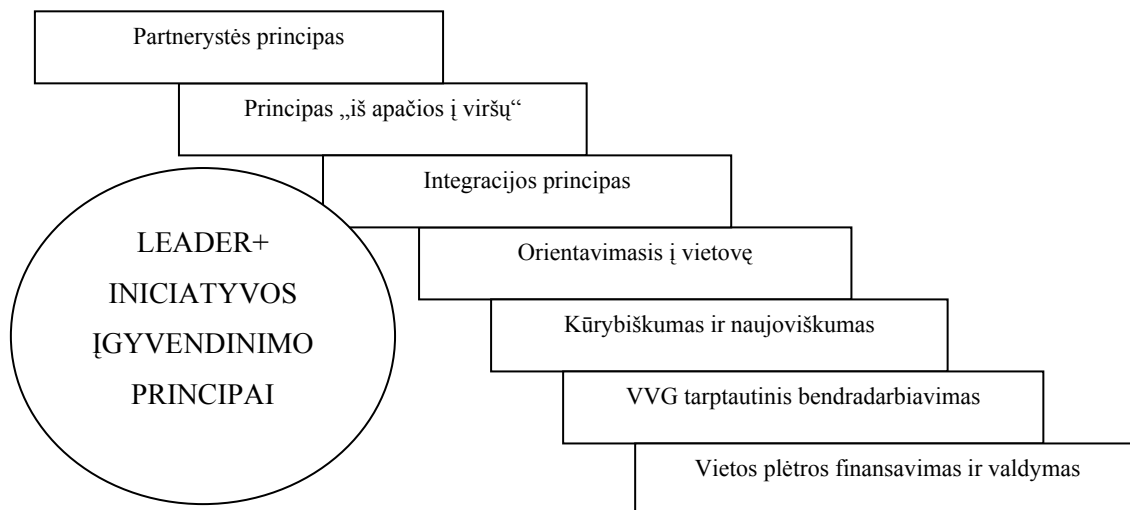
Partnerystės principas

Principas „iš apačios į viršų“

Integracijos principas

Orientavimasis į vietovę

Kūrybiškumas ir naujoviškumas

VVG tarptautinis bendradarbiavimas

Vietos plėtros finansavimas ir valdymas

LEADER+ INICIATYVOS ĮGYVENDINIMO PRINCIPAI